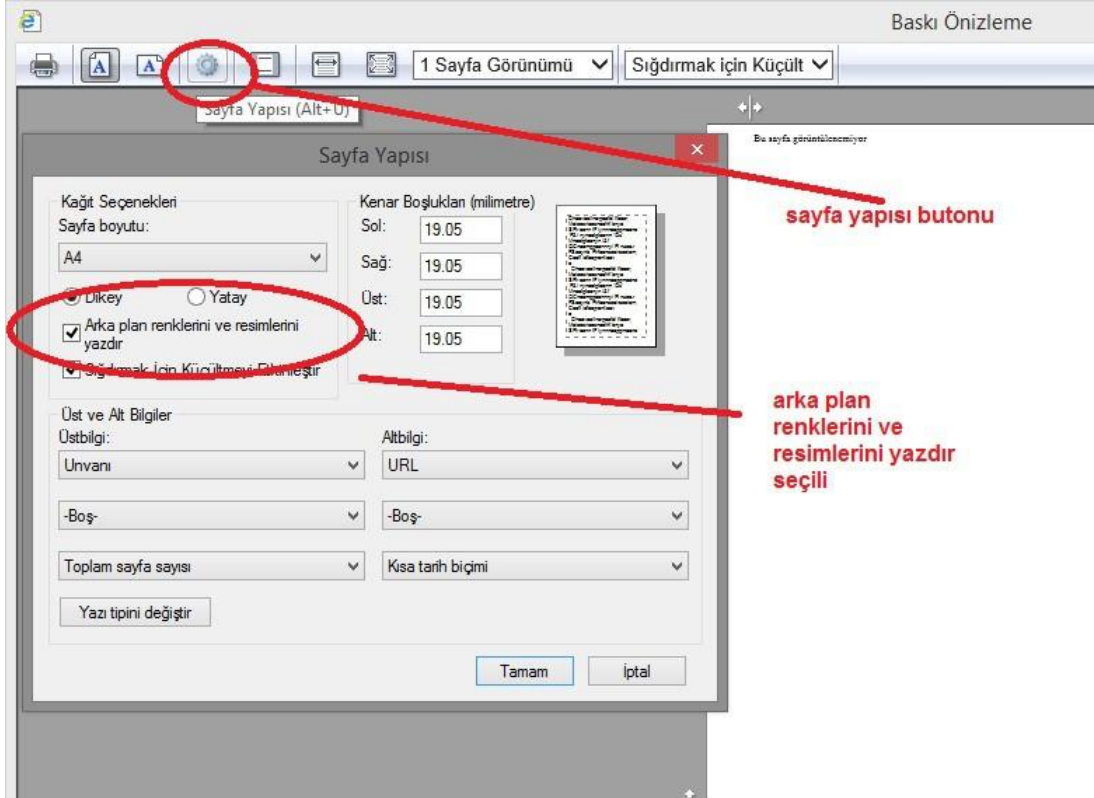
Baskı Önizleme

1 Sayfa Görünümü
Sığdırmak için Küçült

Sayfa Yapısı (Alt+U)

Bu sayfa görüntülenemiyor

Sayfa Yapısı

Kağıt Seçenekleri
Sayfa boyutu:
A4
Dikey
Yatay
Arka plan renklerini ve resimlerini yazdır
Sığdırmak İçin Küçültmeyi Etkinleştir

Kenar Boşlukları (milimetre)
Sol: 19.05
Sağ: 19.05
Üst: 19.05
Alt: 19.05

Üst ve Alt Bilgiler
Üstbilgi:
Unvanı
-Boş-
Toplam sayfa sayısı
Altbilgi:
URL
-Boş-
Kısa tarih biçimi

Yazı tipini değiştir

Tamam
İptal

sayfa yapısı butonu

arka plan renklerini ve resimlerini yazdır seçili